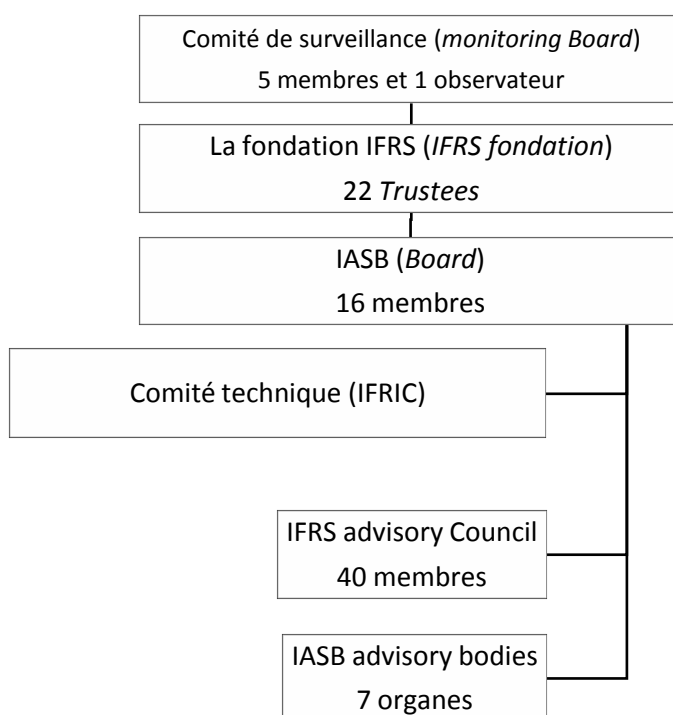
Comité de surveillance (monitoring Board)
5 membres et 1 observateur

La fondation IFRS (IFRS fondation)
22 Trustees

IASB (Board)
16 membres

Comité technique (IFRIC)

IFRS advisory Council
40 membres

IASB advisory bodies
7 organes